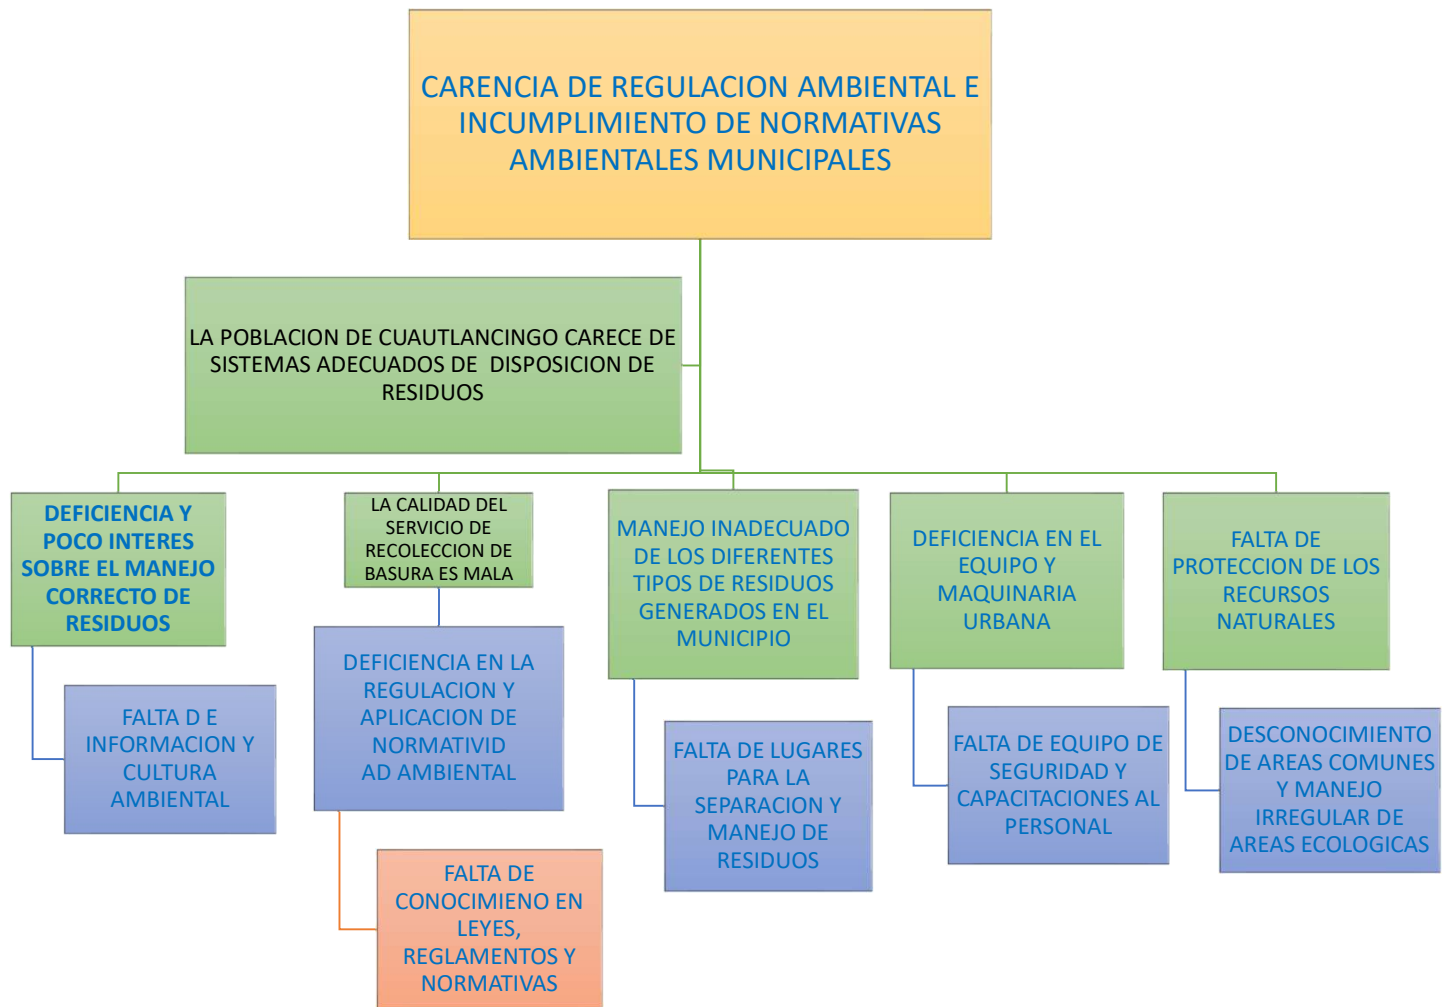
CARENCIA DE REGULACION AMBIENTAL E INCUMPLIMIENTO DE NORMATIVAS AMBIENTALES MUNICIPALES

LA POBLACION DE CUAUTLANCINGO CARECE DE SISTEMAS ADECUADOS DE DISPOSICION DE RESIDUOS

DEFICIENCIA Y POCO INTERES SOBRE EL MANEJO CORRECTO DE RESIDUOS

FALTA D E INFORMACION Y CULTURA AMBIENTAL

LA CALIDAD DEL SERVICIO DE RECOLECCION DE BASURA ES MALA

DEFICIENCIA EN LA REGULACION Y APLICACION DE NORMATIVID AD AMBIENTAL

FALTA DE CONOCIMIENO EN LEYES, REGLAMENTOS Y NORMATIVAS

MANEJO INADECUADO DE LOS DIFERENTES TIPOS DE RESIDUOS GENERADOS EN EL MUNICIPIO

FALTA DE LUGARES PARA LA SEPARACION Y MANEJO DE RESIDUOS

DEFICIENCIA EN EL EQUIPO Y MAQUINARIA URBANA

FALTA DE EQUIPO DE SEGURIDAD Y CAPACITACIONES AL PERSONAL

FALTA DE PROTECCION DE LOS RECURSOS NATURALES

DESCONOCIMIENTO DE AREAS COMUNES Y MANEJO IRREGULAR DE AREAS ECOLOGICAS